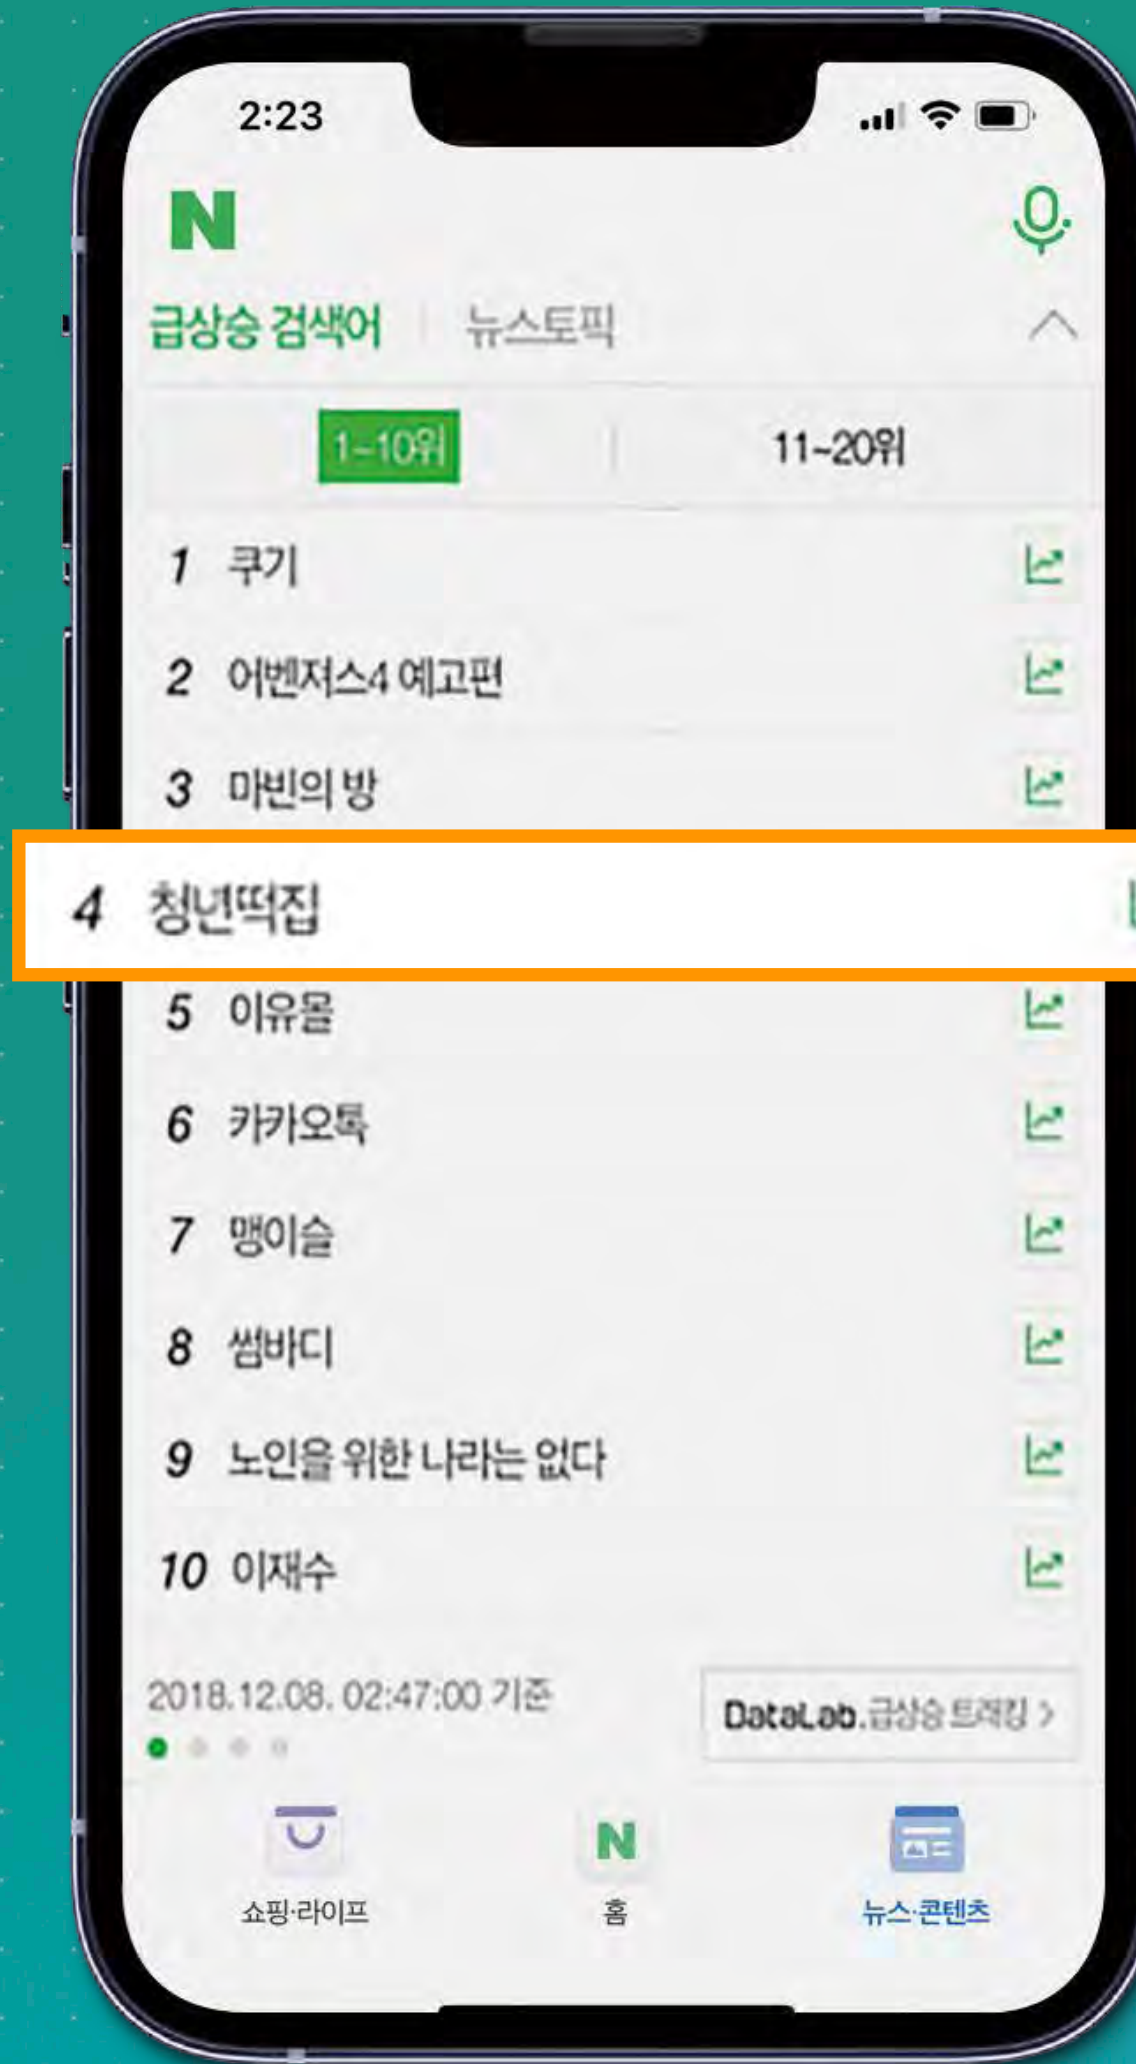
2:23

N

급상승 검색어 | 뉴스토픽

1-10위 | 11-20위

1 쿠기
2 어벤저스4 예고편
3 마빈의 방
4 청년떡집
5 이유몸
6 카카오톡
7 맹이슬
8 썸바디
9 노인을 위한 나라는 없다
10 이재수

2018.12.08. 02:47:00 기준

DataLab.급상승 트래킹 >

쇼핑·라이프
홈
뉴스·콘텐츠